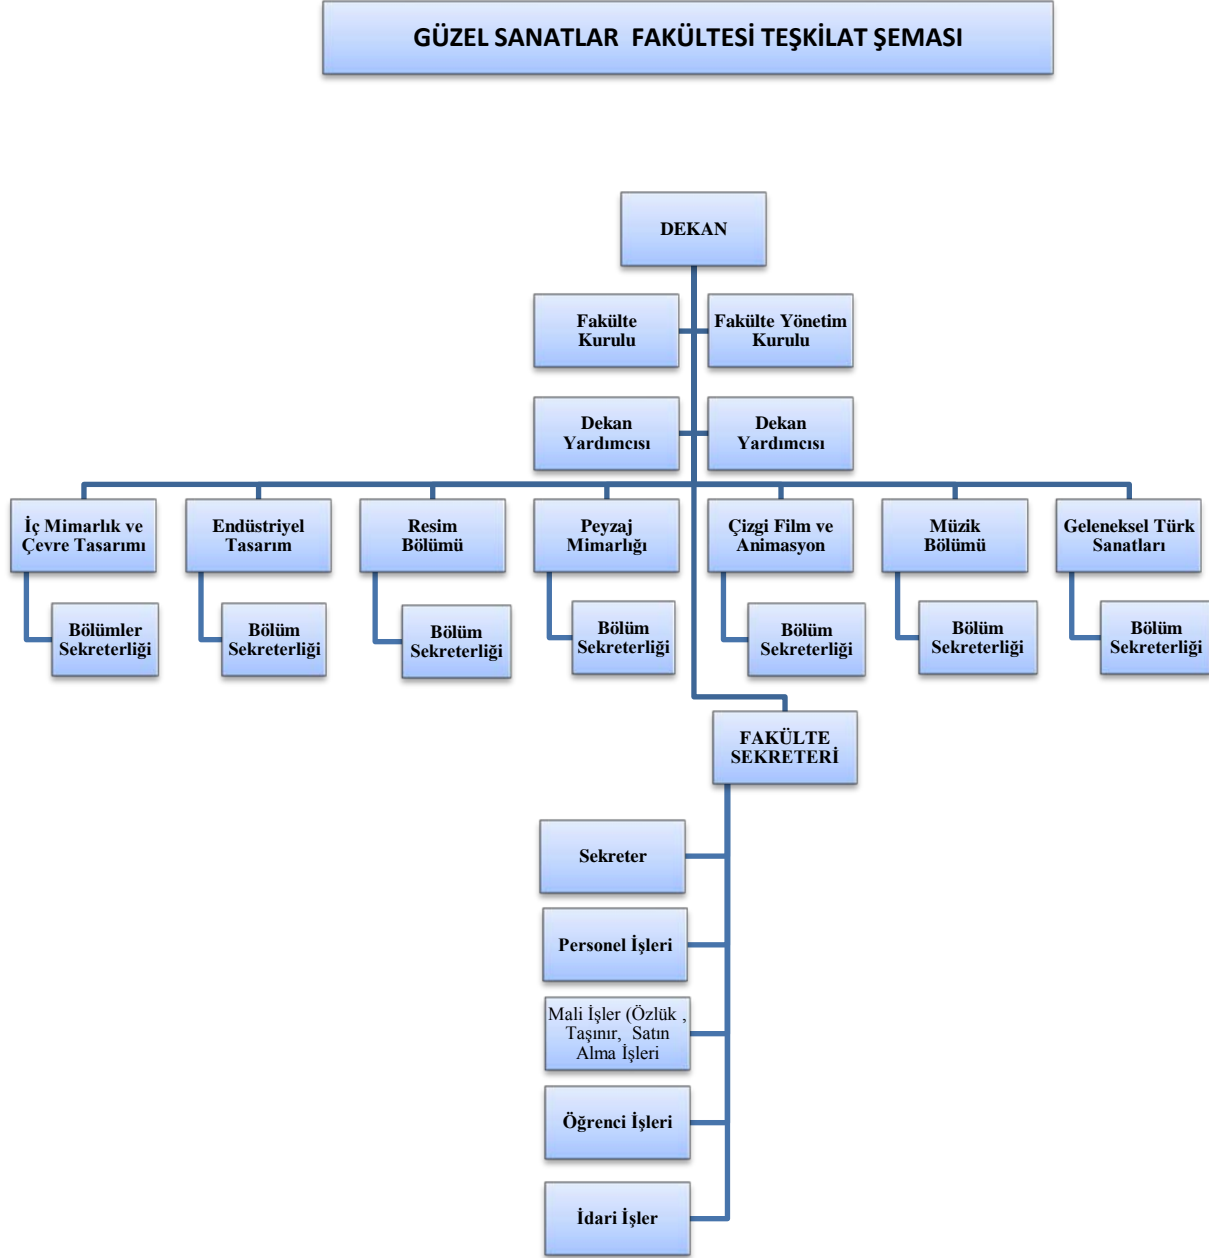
GÜZEL SANATLAR FAKÜLTESİ TEŞKİLAT ŞEMASI

DEKAN

Fakülte Kurulu

Fakülte Yönetim Kurulu

Dekan Yardımcısı

Dekan Yardımcısı

İç Mimarlık ve Çevre Tasarımı

Bölümler Sekreterliği

Endüstriyel Tasarım

Bölüm Sekreterliği

Resim Bölümü

Bölüm Sekreterliği

Peyzaj Mimarlığı

Bölüm Sekreterliği

Çizgi Film ve Animasyon

Bölüm Sekreterliği

Müzik Bölümü

Bölüm Sekreterliği

Geleneksel Türk Sanatları

Bölüm Sekreterliği

FAKÜLTE SEKRETERİ

Sekreter

Personel İşleri

Mali İşler (Özlük , Taşınır, Satın Alma İşleri

Öğrenci İşleri

İdari İşler